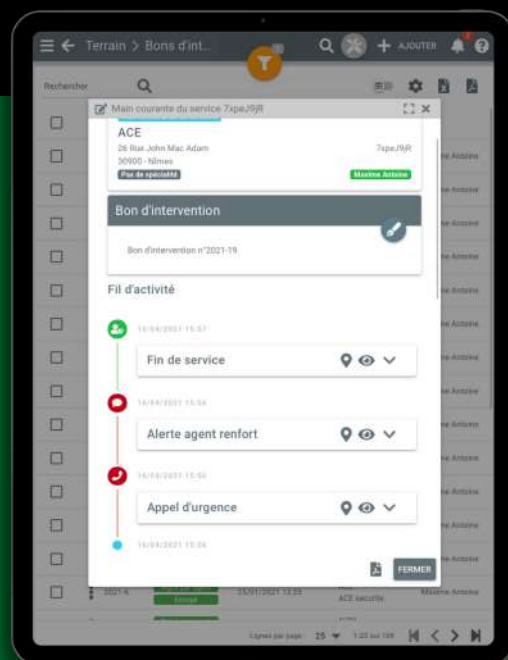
Terrain > Bons d'int...
AJOUTER
Rechercher
Main courante du service 7xpeJ9jR
ACE
26 Rue John Mac Adam
30900 - Nîmes
7xpeJ9jR
Pas de spécialité
Maxime Antoine
Bon d'intervention
Bon d'intervention n°2021-19
Fil d'activité
16/04/2021 15:57
Fin de service
16/04/2021 15:56
Alerte agent renfort
16/04/2021 15:56
Appel d'urgence
16/04/2021 15:56
FERMER
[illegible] Antoine
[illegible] Antoine
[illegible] Antoine
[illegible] Antoine
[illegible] Antoine
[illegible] Antoine
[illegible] Antoine
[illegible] Antoine
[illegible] Antoine
2021-6
23/01/2021 13:23
ACE securite
Maxime Antoine
Lignes par page: 25 1-25 sur 138